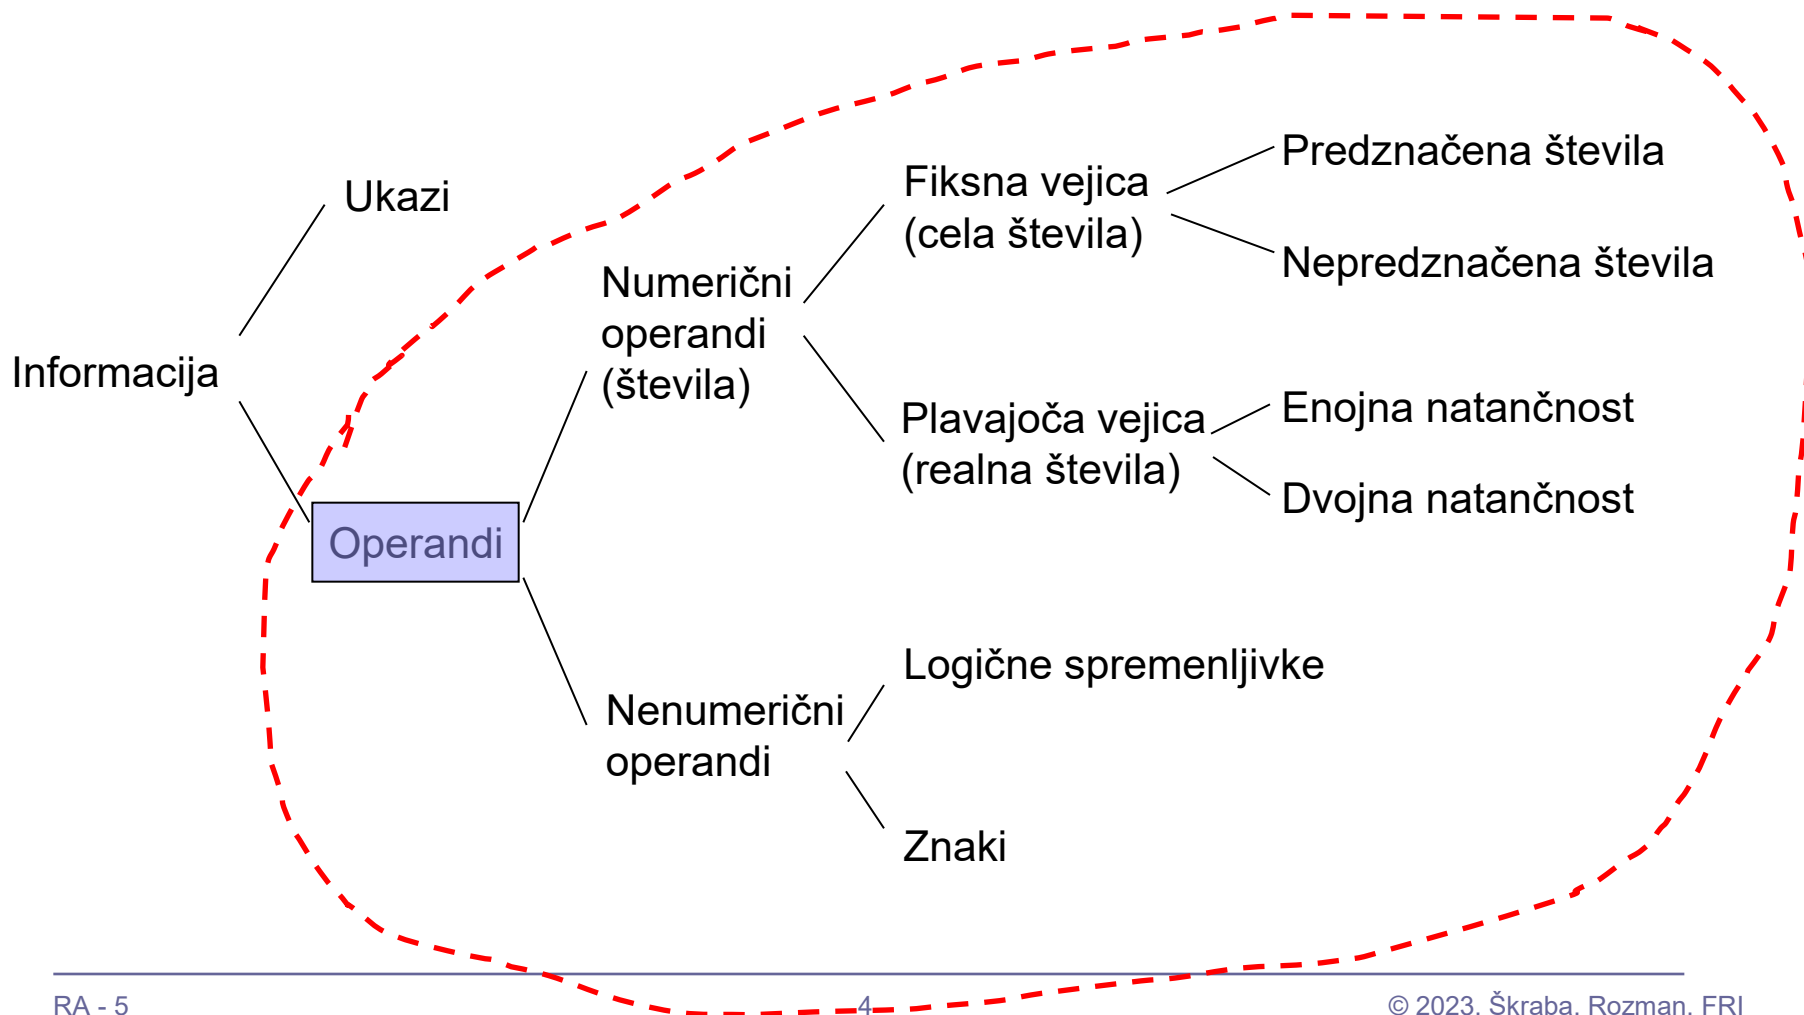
Ukazi

Informacija

Operandi

Numerični operandi (števila)

Nenumerični operandi

Fiksna vejica (cela števila)

Plavajoča vejica (realna števila)

Predznačena števila

Nepredznačena števila

Enojna natančnost

Dvojna natančnost

Logične spremenljivke

Znaki

RA - 5

4

© 2023, Škraba, Rozman, FRI